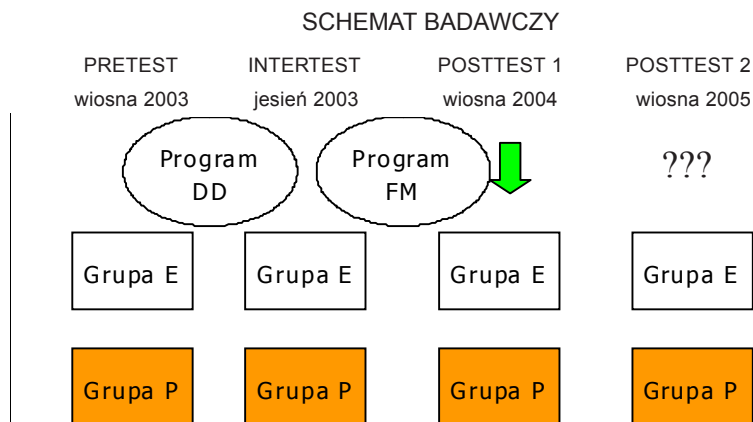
SCHEMAT BADAWCZY

PRETEST
wiosna 2003

INTERTEST
jesień 2003

POSTTEST 1
wiosna 2004

POSTTEST 2
wiosna 2005

Program DD

Program FM

???

Grupa E

Grupa E

Grupa E

Grupa E

Grupa P

Grupa P

Grupa P

Grupa P